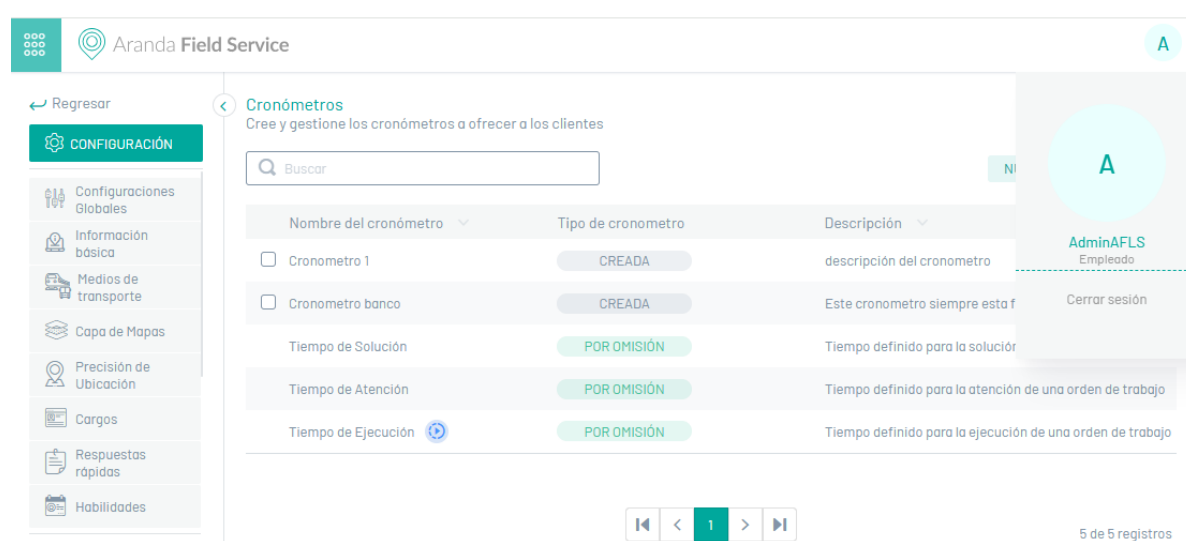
Aranda Field Service

A

Regresar

CONFIGURACIÓN

Configuraciones Globales

Información básica

Medios de transporte

Capa de Mapas

Precisión de Ubicación

Cargos

Respuestas rápidas

Habilidades

Cronómetros
Cree y gestione los cronómetros a ofrecer a los clientes

Buscar

NU

| | Nombre del cronómetro | Tipo de cronometro | Descripción |
|---|---|---|---|
| ☐ | Cronometro 1 | CREADA | descripción del cronometro |
| ☐ | Cronometro banco | CREADA | Este cronometro siempre esta f |
| | Tiempo de Solución | POR OMISIÓN | Tiempo definido para la solució |
| | Tiempo de Atención | POR OMISIÓN | Tiempo definido para la atención de una orden de trabajo |
| | Tiempo de Ejecución | POR OMISIÓN | Tiempo definido para la ejecución de una orden de trabajo |

1

5 de 5 registros

A

AdminAFLS
Empleado

Cerrar sesión